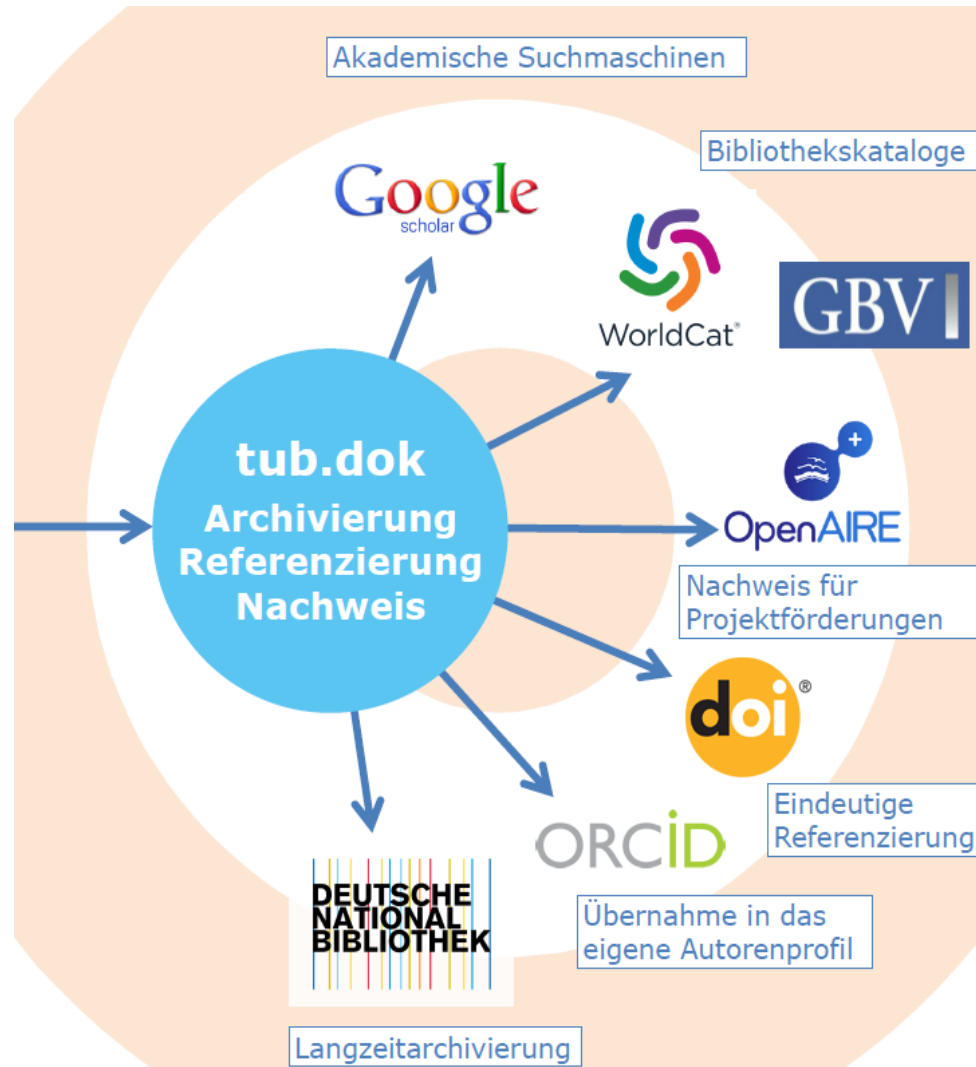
Akademische Suchmaschinen

Google scholar

Bibliothekskataloge

WorldCat®

GBV

tub.dok
Archivierung
Referenzierung
Nachweis

OpenAIRE

Nachweis für Projektförderungen

doi®

Eindeutige Referenzierung

ORCID

Übernahme in das eigene Autorenprofil

DEUTSCHE NATIONAL BIBLIOTHEK

Langzeitarchivierung